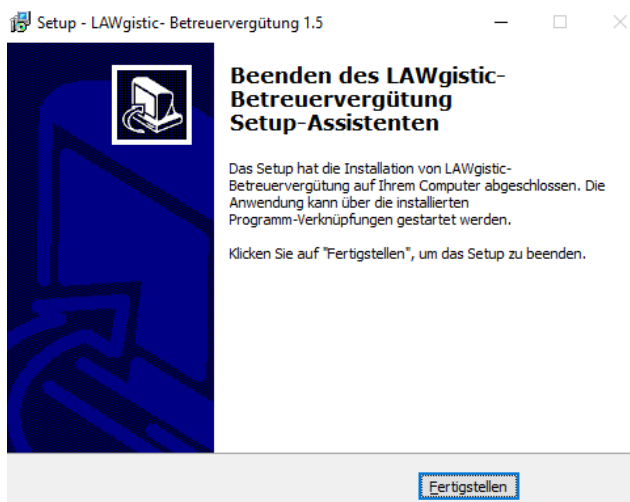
Setup - LAWgistic- Betreuervergütung 1.5

Beenden des LAWgistic-Betreuervergütung Setup-Assistenten

Das Setup hat die Installation von LAWgistic-Betreuervergütung auf Ihrem Computer abgeschlossen. Die Anwendung kann über die installierten Programm-Verknüpfungen gestartet werden.

Klicken Sie auf "Fertigstellen", um das Setup zu beenden.

Fertigstellen